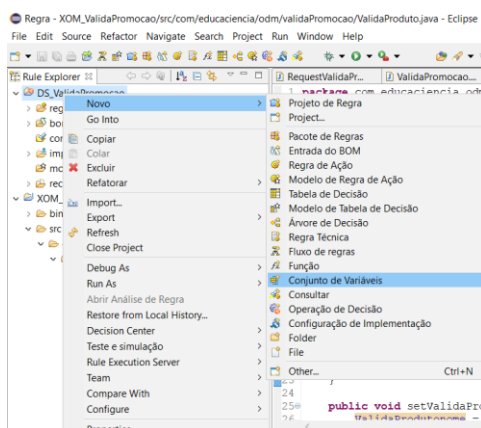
Regra - XOM_ValidaPromocao/src/com/educaciencia/odm/validaPromocao/ValidaProduto.java - Eclipse

File Edit Source Refactor Navigate Search Project Run Window Help

Rule Explorer

DS_ValidaPromocao
reg
bo
cor
imp
mo
rec
XOM_
bin
src

RequestValidaPr...
ValidaProdutoao...

package com.educaciencia.odr

Novo
Go Into
Copiar
Colar
Excluir
Refatorar
Import...
Export
Refresh
Close Project
Debug As
Run As
Abrir Análise de Regra
Restore from Local History...
Decision Center
Teste e simulação
Rule Execution Server
Team
Compare With
Configure

Projeto de Regra
Project...
Pacote de Regras
Entrada do BOM
Regra de Ação
Modelo de Regra de Ação
Tabela de Decisão
Modelo de Tabela de Decisão
Árvore de Decisão
Regra Técnica
Fluxo de regras
Função
Conjunto de Variáveis
Consultar
Operação de Decisão
Configuração de Implementação
Folder
File
Other... Ctrl+N

23
24
25
26

public void setValidaPro
ValidaProdutonome =